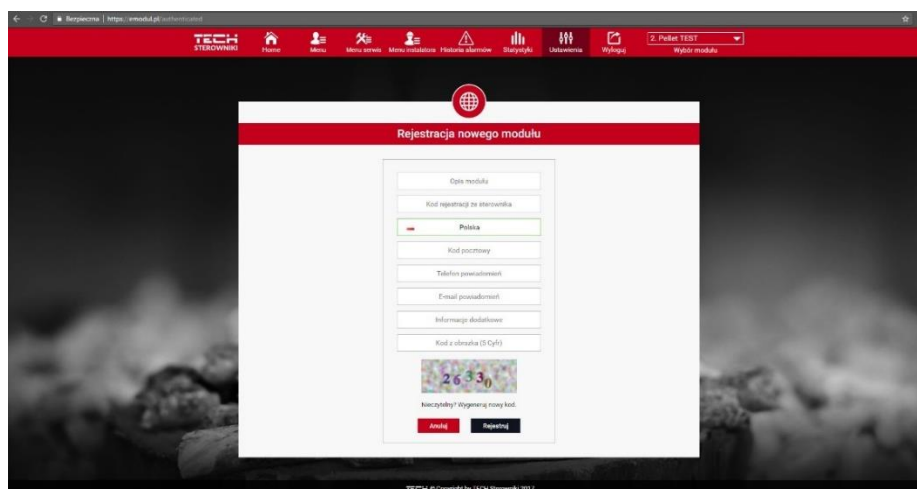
Bezpieczna | https://emodul.pl/authenticated

TECH STEROWNIKI

Home

Menu

Menu serwis

Menu instalatora

Historia alarmów

Statystyki

Ustawienia

Wyloguj

2. Pellet TEST

Wybór modułu

Rejestracja nowego modułu

Opis modułu

Kod rejestracji ze sterownika

Polska

Kod pocztowy

Telefon powiadomień

E-mail powiadomień

Informacje dodatkowe

Kod z obrazka (5 Cyfr)

26330

Nieczytelny? Wygeneruj nowy kod.

Anuluj

Rejestruj

TECH © Copyright by TECH Sterowniki 2017